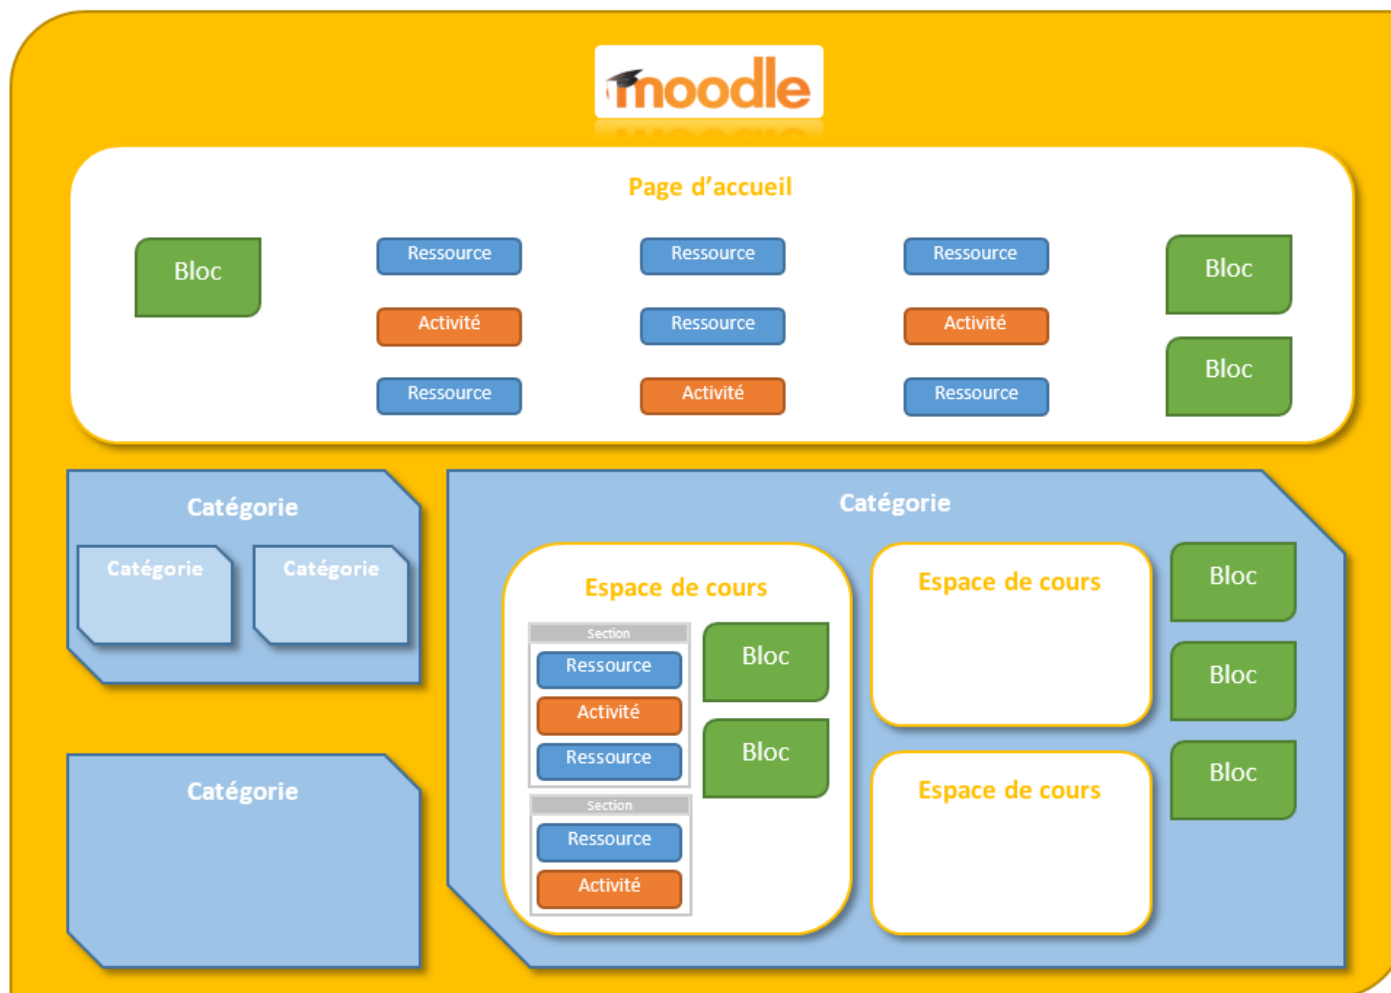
moodle

Page d'accueil

Bloc

Ressource
Activité
Ressource

Ressource
Ressource
Activité

Ressource
Activité
Ressource

Bloc
Bloc

Catégorie
Catégorie
Catégorie

Catégorie

Catégorie

Espace de cours
Section
Ressource
Activité
Ressource
Section
Ressource
Activité

Bloc
Bloc

Espace de cours

Espace de cours

Bloc
Bloc
Bloc